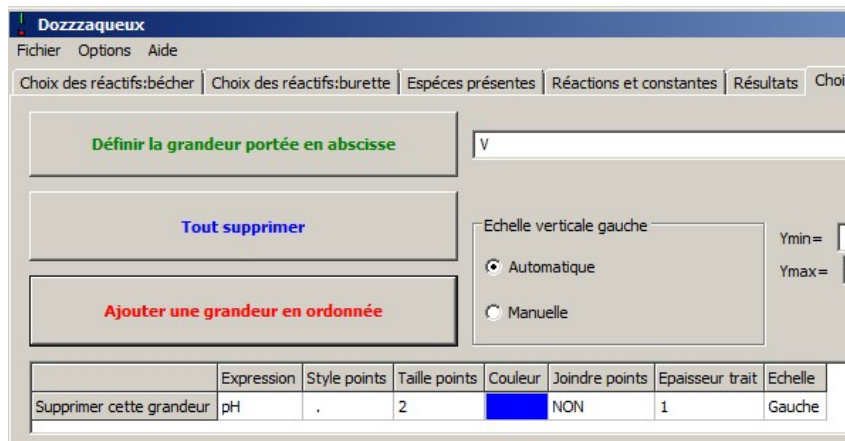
Dozzzaqueux

Fichier Options Aide

Choix des réactifs:bécher | Choix des réactifs:burette | Espèces présentes | Réactions et constantes | Résultats | Choi

Définir la grandeur portée en abscisse

V

Tout supprimer

Echelle verticale gauche

Automatique

Manuelle

Ymin=

Ymax=

Ajouter une grandeur en ordonnée

| | Expression | Style points | Taille points | Couleur | Joindre points | Epaisseur trait | Echelle |
|---|---|---|---|---|---|---|---|
| Supprimer cette grandeur | pH | . | 2 | | NON | 1 | Gauche |